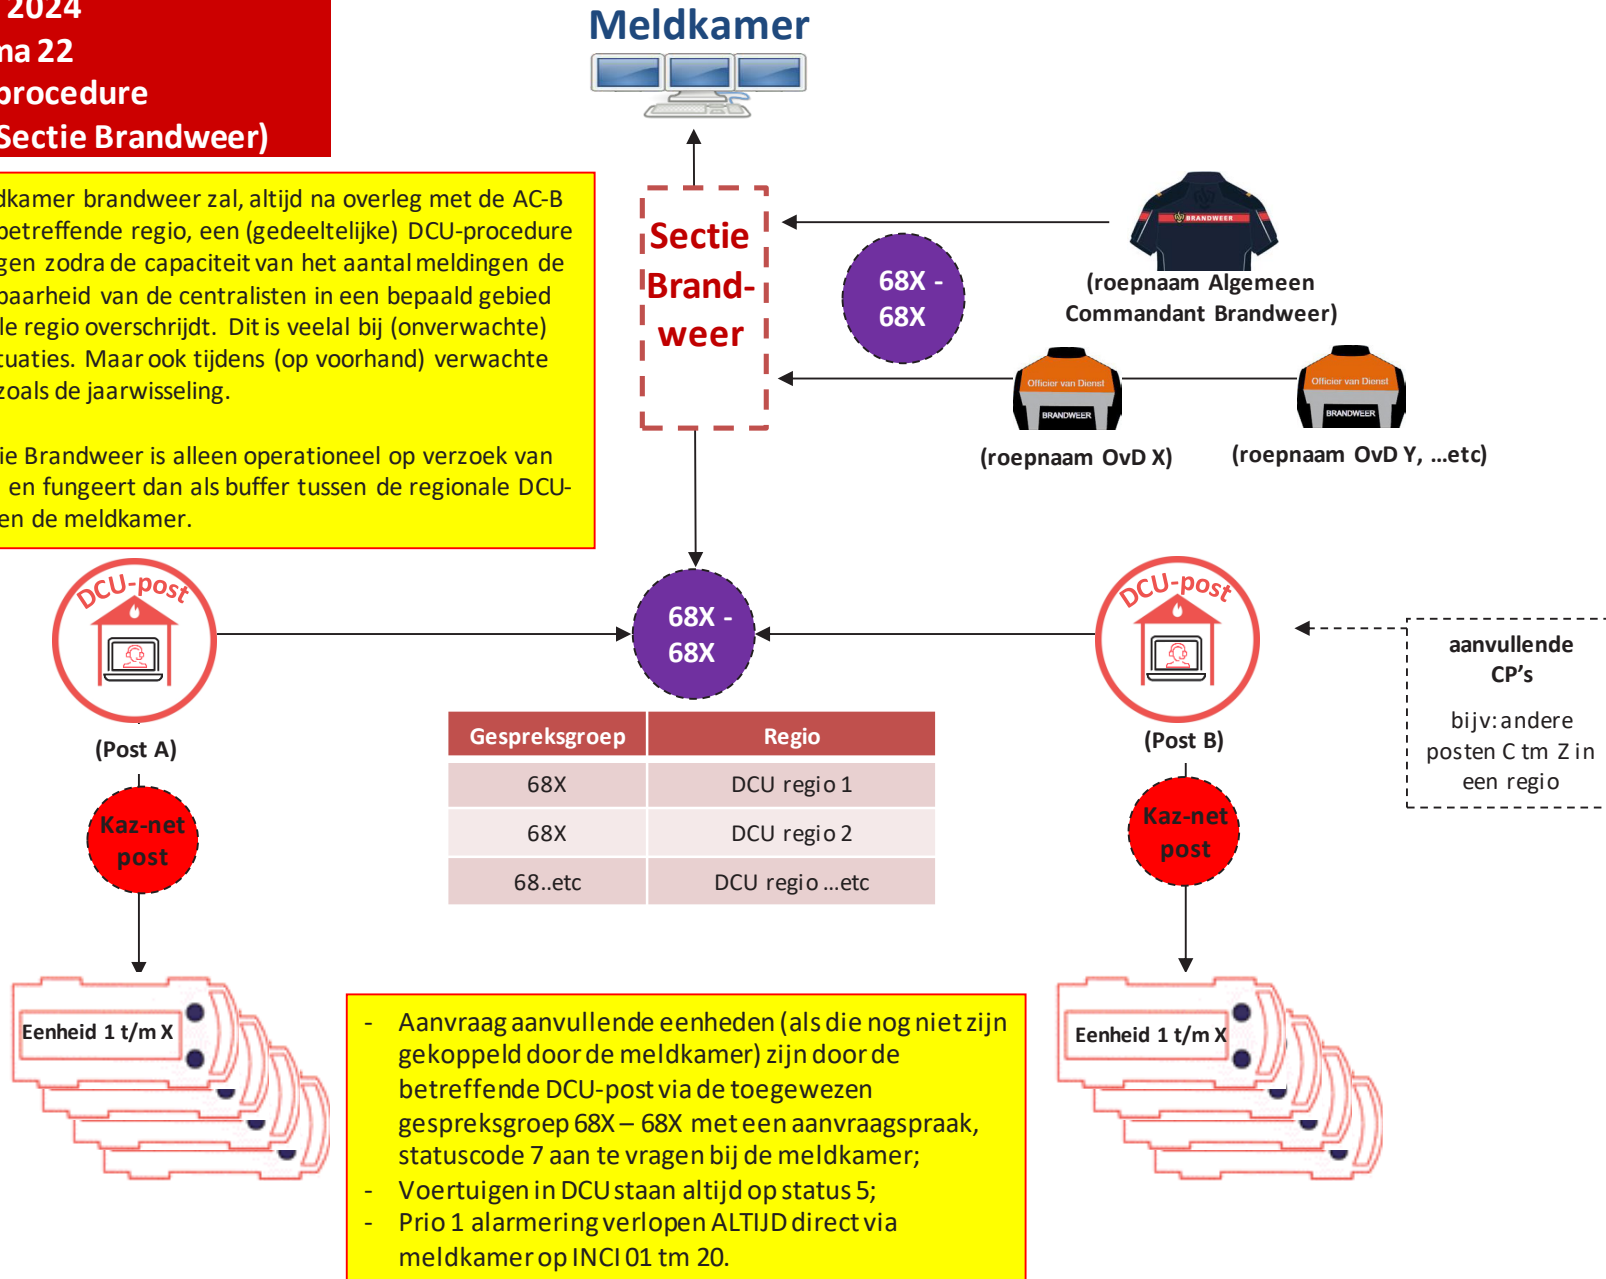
2024
na 22
procedure
Sectie Brandweer)

dkamer brandweer zal, altijd na overleg met de AC-B betreffende regio, een (gedeeltelijke) DCU-procedure gen zodra de capaciteit van het aantal meldingen de baarheid van de centralisten in een bepaald gebied le regio overschrijdt. Dit is veelal bij (onverwachte) tuaties. Maar ook tijdens (op voorhand) verwachte zoals de jaarwisseling.

ie Brandweer is alleen operationeel op verzoek van en fungeert dan als buffer tussen de regionale DCU- en de meldkamer.

Meldkamer

Sectie Brand- weer

68X - 68X

BRANDWEER

(roepnaam Algemeen Commandant Brandweer)

Officier van Dienst
BRANDWEER

(roepnaam OvD X)

Officier van Dienst
BRANDWEER

(roepnaam OvD Y, …etc)

DCU-post

(Post A)

68X - 68X

DCU-post

(Post B)

aanvullende CP’s

bijv: andere posten C tm Z in een regio

| Gespreksgroep | Regio |
|---|---|
| 68X | DCU regio 1 |
| 68X | DCU regio 2 |
| 68..etc | DCU regio …etc |

Kaz-net post

Kaz-net post

Eenheid 1 t/m X

Eenheid 1 t/m X

- Aanvraag aanvullende eenheden (als die nog niet zijn gekoppeld door de meldkamer) zijn door de betreffende DCU-post via de toegewezen gespreksgroep 68X – 68X met een aanvraagspraak, statuscode 7 aan te vragen bij de meldkamer;
- Voertuigen in DCU staan altijd op status 5;
- Prio 1 alarmering verlopen ALTIJD direct via meldkamer op INCI 01 tm 20.